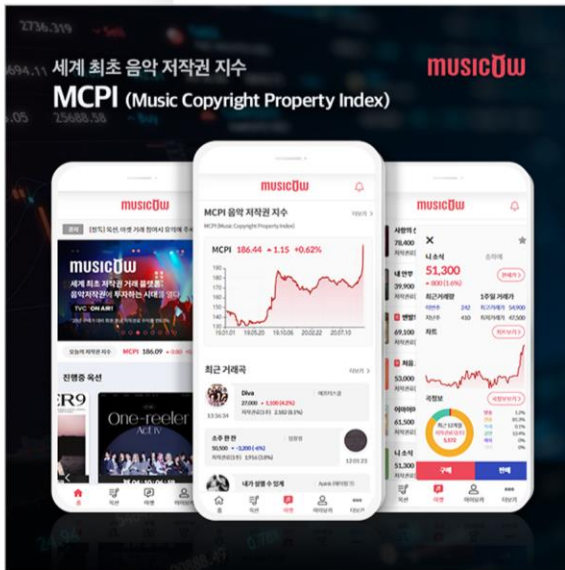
세계 최초 음악 저작권 지수

MCPI (Music Copyright Property Index)

musicow

musicow

musicow

세계 최초 저작권 거래 플랫폼
음악저작권에 투자하는 시대를 열다

TVC ON AIR!

진행중 옥션

One-reeler Act IV

musicow

MCPI 음악 저작권 지수

MCPI (Music Copyright Property Index)

MCPI 186.44 ▲ 1.15 +0.62%

190
180
170
160
150
140
130

19.01.01 19.05.20 19.10.06 20.02.22 20.07.10

최근 거래곡

Diva

27,000 ▲ 1,100 (4.2%)

소주 한 잔

50,500 ▼ 3,200 (-6%)

musicow

51,300

최근거래량

차트

국적보

구매

판매

홈

마켓

MY

더보기